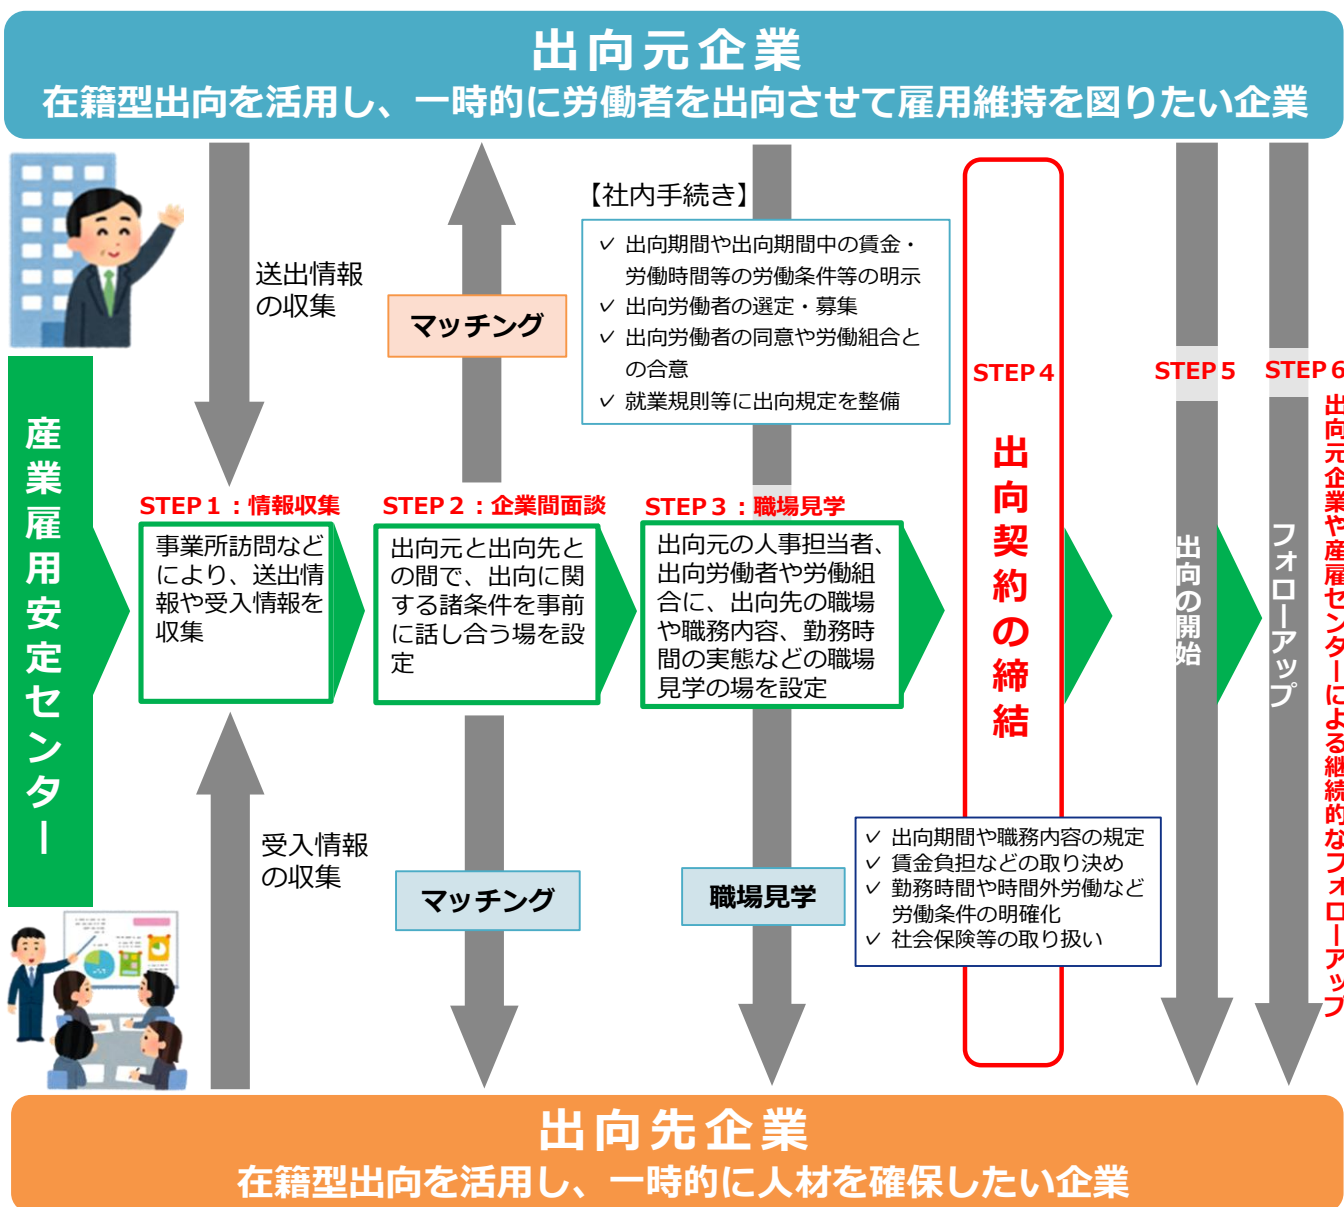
出向元企業
在籍型出向を活用し、一時的に労働者を出向させて雇用維持を図りたい企業

送出情報の収集

マッチング

【社内手続き】
✓ 出向期間や出向期間中の賃金・労働時間等の労働条件等の明示
✓ 出向労働者の選定・募集
✓ 出向労働者の同意や労働組合との合意
✓ 就業規則等に出向規定を整備

産業雇用安定センター

STEP１：情報収集
事業所訪問などにより、送出情報や受入情報を収集

STEP２：企業間面談
出向元と出向先との間で、出向に関する諸条件を事前に話し合う場を設定

STEP３：職場見学
出向元の人事担当者、出向労働者や労働組合に、出向先の職場や職務内容、勤務時間の実態などの職場見学の場を設定

STEP４
出向契約の締結

STEP５
出向の開始

STEP６
フォローアップ

出向元企業や産業雇用センターによる継続的なフォローアップ

受入情報の収集

マッチング

職場見学

✓ 出向期間や職務内容の規定
✓ 賃金負担などの取り決め
✓ 勤務時間や時間外労働など労働条件の明確化
✓ 社会保険等の取り扱い

出向先企業
在籍型出向を活用し、一時的に人材を確保したい企業